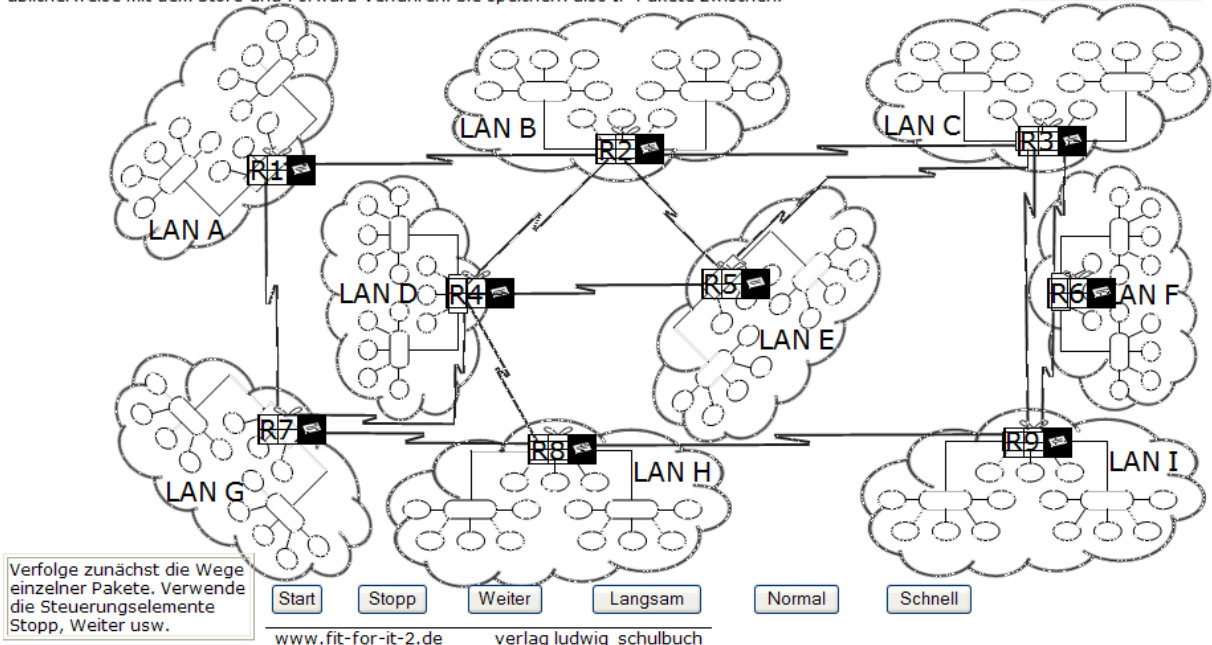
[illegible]

LAN B
R2
LAN C
R3
R1
LAN A
LAN D
R4
R5
R6
LAN F
LAN E
R7
R8
LAN H
R9
LAN I
LAN G

Verfolge zunächst die Wege einzelner Pakete. Verwende die Steuerungselemente Stopp, Weiter usw.

Start
Stopp
Weiter
Langsam
Normal
Schnell

www.fit-for-it-2.de
verlag ludwig schulbuch